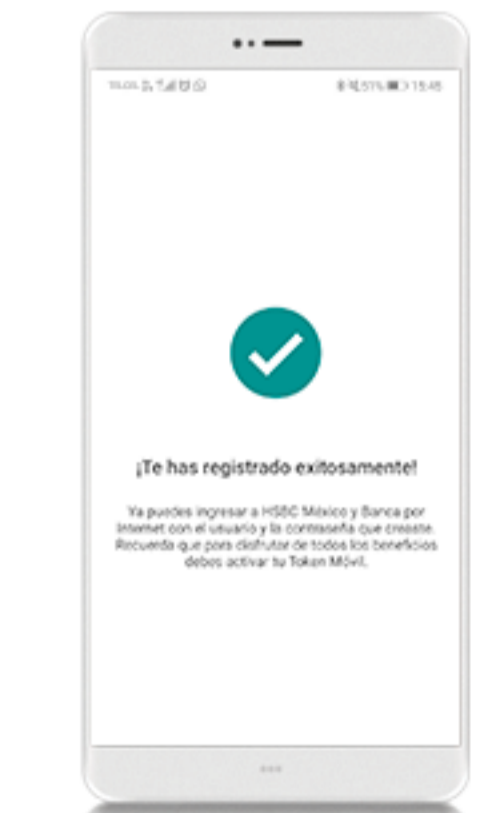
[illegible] 51% 15:46

¡Te has registrado exitosamente!

Ya puedes ingresar a HSBC México y Banca por Internet con el usuario y la contraseña que creaste. Recuerda que para disfrutar de todos los beneficios debes activar tu Token Móvil.